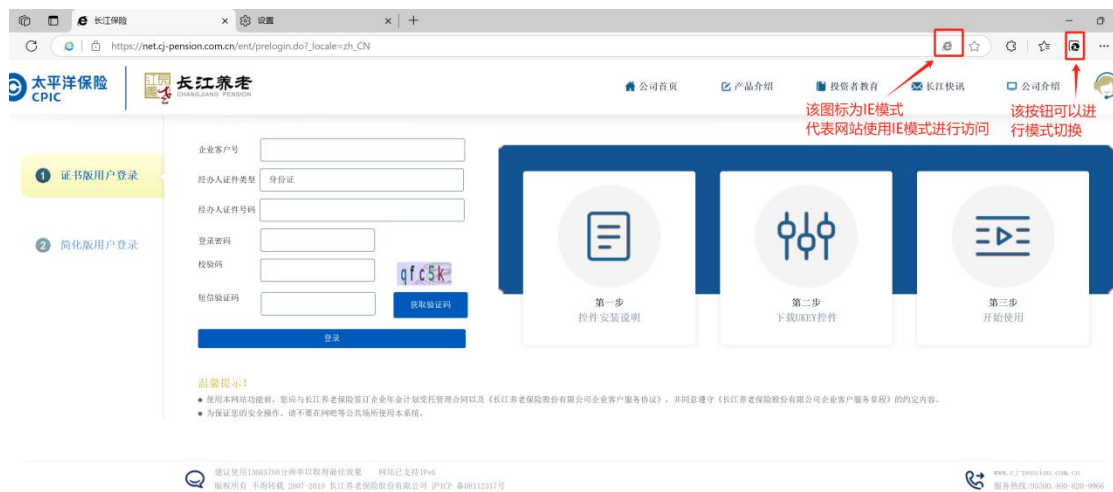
长江保险 × 设置 × +

https://net.cj-pension.com.cn/ent/prelogin.do?_locale=zh_CN

太平洋保险 CPIC

长江养老 CHANGJIANG PENSION

公司首页 产品介绍 投资者教育 长江快讯 公司介绍

该图标为IE模式
代表网站使用IE模式进行访问

该按钮可以进行模式切换

1 证书版用户登录

2 简化版用户登录

企业客户号

经办人证件类型 身份证

经办人证件号码

登录密码

校验码 qfc5k

短信验证码 获取验证码

登录

第一步
控件安装说明

第二步
下载UKEY控件

第三步
开始使用

温馨提示！
● 使用本网站功能前，您应与长江养老保险签订企业年金计划受托管理合同以及《长江养老保险股份有限公司企业客户服务协议》，并同意遵守《长江养老保险股份有限公司企业客户服务章程》的约定内容。
● 为保证您的安全操作，请不要在网吧等公共场所使用本系统。

建议使用1366X768分辨率以取得最佳效果 网站已支持IPv6
版权所有 不得转载 2007-2018 长江养老保险股份有限公司 沪ICP 备08112317号

www.cj-pension.com.cn
服务热线:95500,400-820-9966